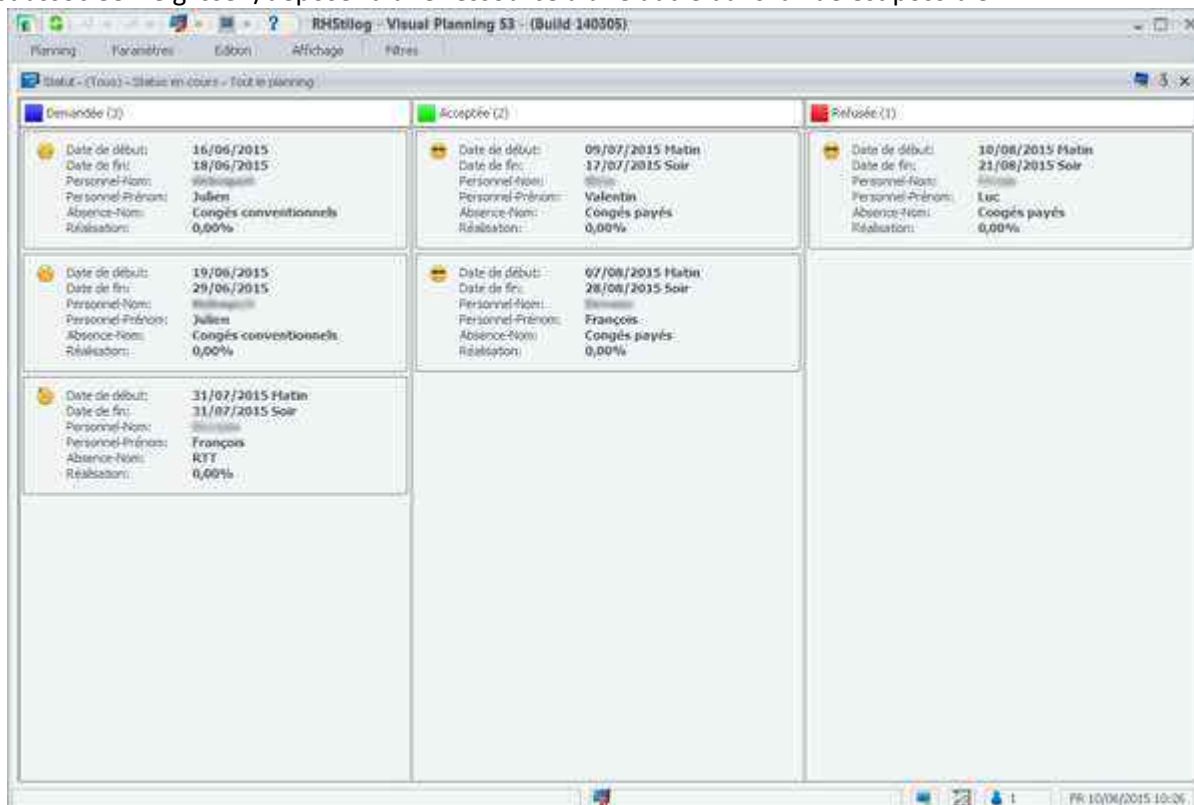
RHStilog - Visual Planning 5.3 - (Build 140305)

Planning Paramètres Edition Affichage Filtres

Statut - (Tous) - Status en cours - Tout le planning

Demandée (3)

Date de début: 16/06/2015
Date de fin: 18/06/2015
Personnel-Nom: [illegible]
Personnel-Prénom: Julien
Absence-Nom: Congés conventionnels
Réalisation: 0,00%

Date de début: 19/06/2015
Date de fin: 29/06/2015
Personnel-Nom: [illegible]
Personnel-Prénom: Julien
Absence-Nom: Congés conventionnels
Réalisation: 0,00%

Date de début: 31/07/2015 Matin
Date de fin: 31/07/2015 Soir
Personnel-Nom: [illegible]
Personnel-Prénom: François
Absence-Nom: RTT
Réalisation: 0,00%

Acceptée (2)

Date de début: 09/07/2015 Matin
Date de fin: 17/07/2015 Soir
Personnel-Nom: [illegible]
Personnel-Prénom: Valentin
Absence-Nom: Congés payés
Réalisation: 0,00%

Date de début: 07/08/2015 Matin
Date de fin: 28/08/2015 Soir
Personnel-Nom: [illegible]
Personnel-Prénom: François
Absence-Nom: Congés payés
Réalisation: 0,00%

Refusée (1)

Date de début: 10/08/2015 Matin
Date de fin: 21/08/2015 Soir
Personnel-Nom: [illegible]
Personnel-Prénom: Luc
Absence-Nom: Congés payés
Réalisation: 0,00%

1 PR 10/06/2015 10:26